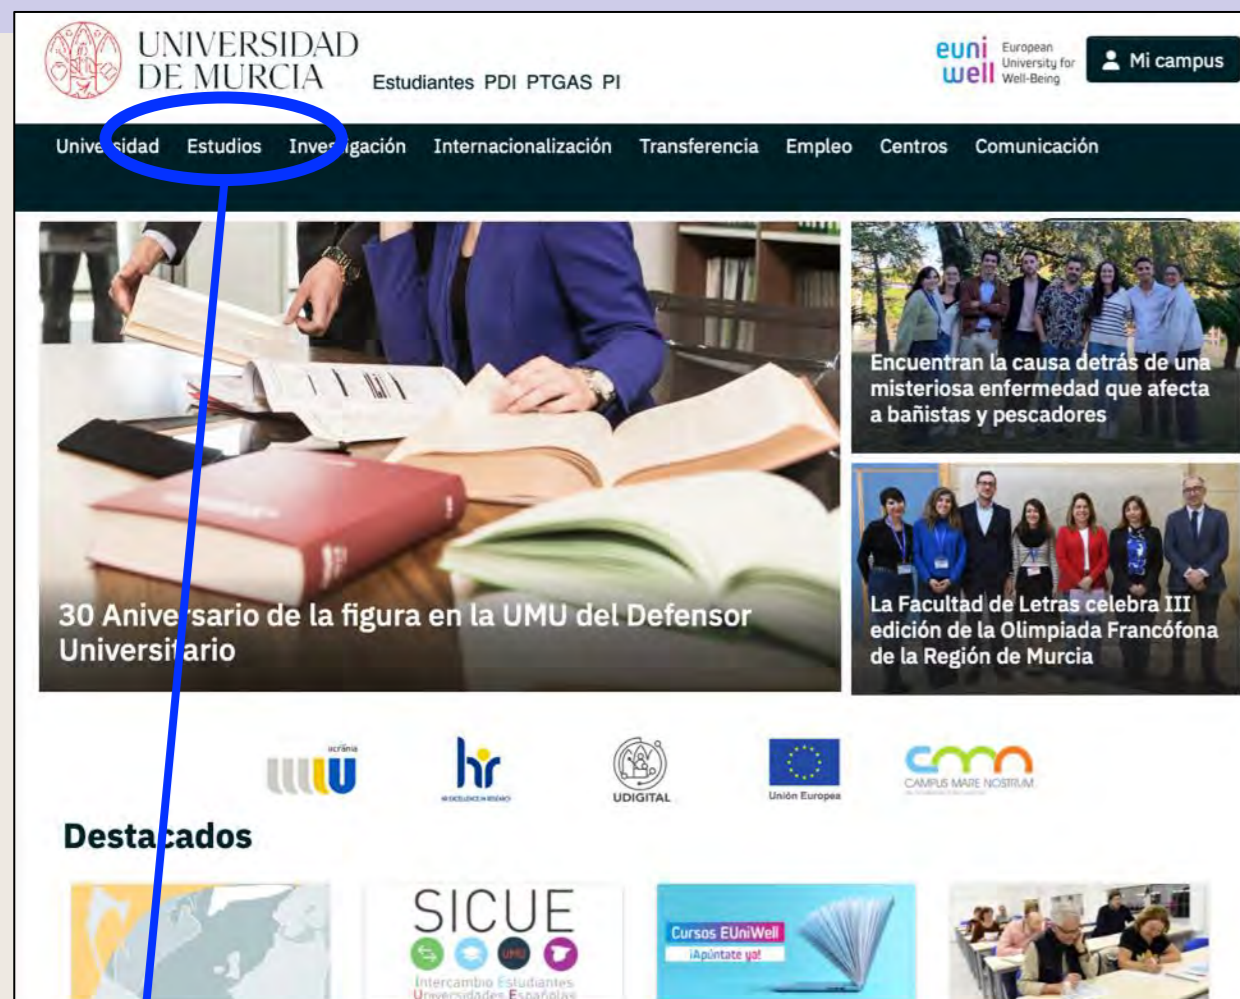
UNIVERSIDAD DE MURCIA

Estudiantes PDI PTGAS PI

euni well European University for Well-Being

Mi campus

Universidad Estudios Investigación Internacionalización Transferencia Empleo Centros Comunicación

30 Aniversario de la figura en la UMU del Defensor Universitario

Encuentran la causa detrás de una misteriosa enfermedad que afecta a bañistas y pescadores

La Facultad de Letras celebra III edición de la Olimpiada Francófona de la Región de Murcia

ucrania

hr

UDIGITAL

Unión Europea

CAMPUS MARE NOSTRUM

Destacados

SICUE

Intercambio Estudiantes Universidades Españolas

Cursos EUniWell ¡Apúntate ya!